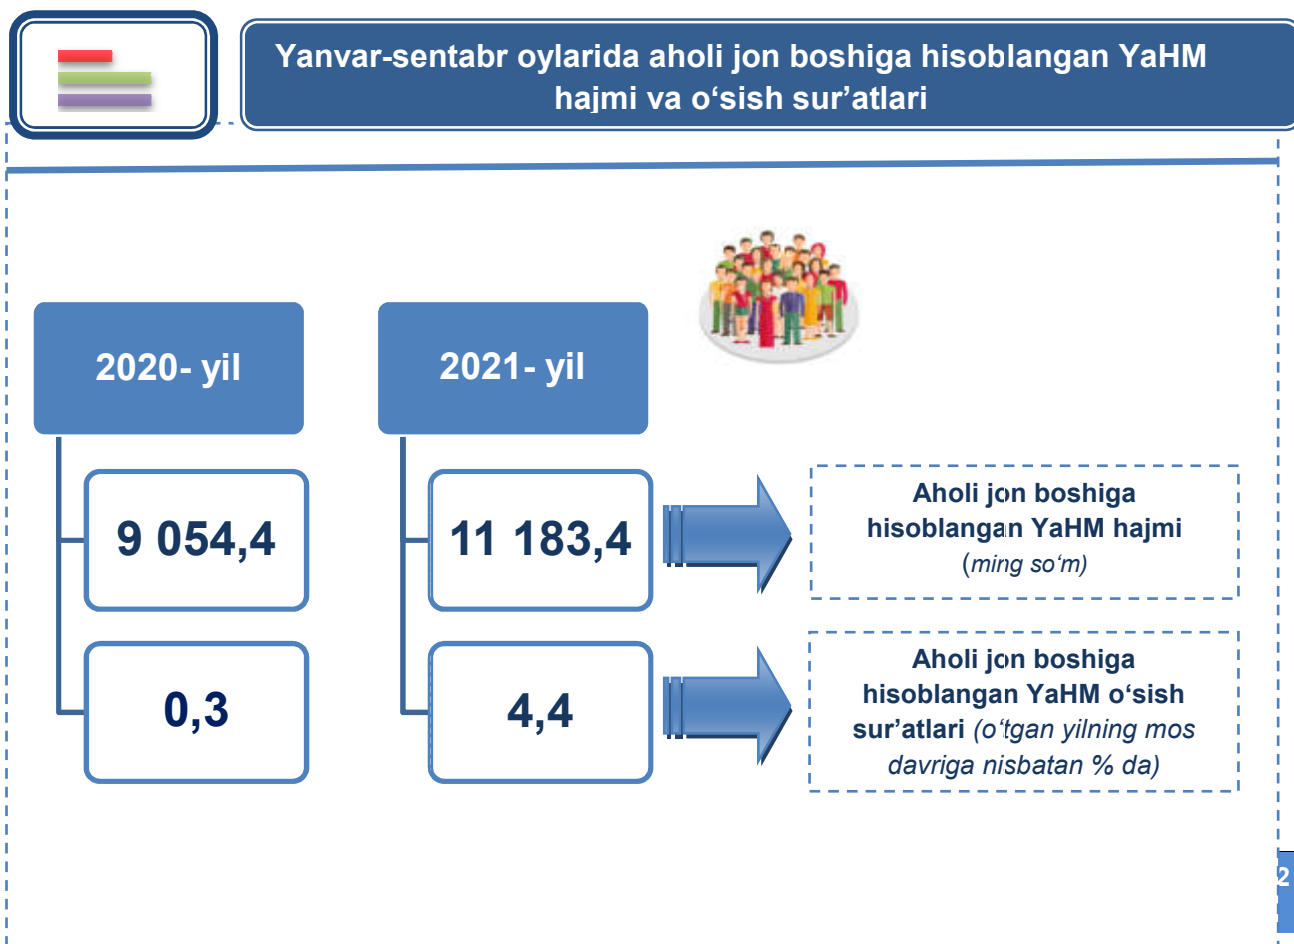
Yanvar-sentabr oylarida aholi jon boshiga hisoblangan YaHM hajmi va o‘sish sur’atlari

2020- yil

9 054,4

0,3

2021- yil

11 183,4

4,4

Aholi jon boshiga hisoblangan YaHM hajmi (ming so‘m)

Aholi jon boshiga hisoblangan YaHM o‘sish sur’atlari (o‘tgan yilning mos davriga nisbatan % da)

2